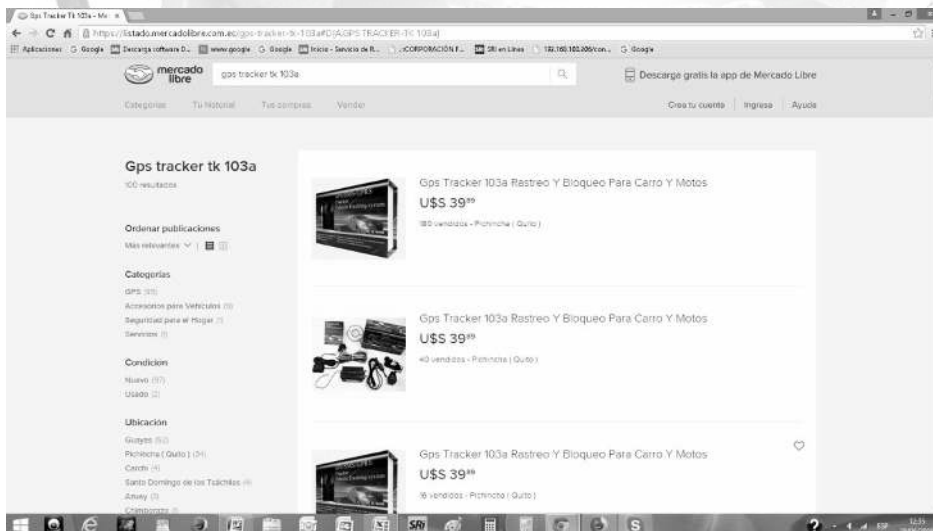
Gps Tracker Tk 103a - Me ×

https://listado.mercadolibre.com.ec/gps-tracker-tk-103a#D[A:GPS TRACKER TK 103a]

Aplicaciones Google Descarga software D... www.google Google Inicio - Servicio de R... ::CORPORACIÓN F... SRI en Línea 192.168.100.100/con... Google

mercado libre

gps tracker tk 103a

Descarga gratis la app de Mercado Libre

Categorías Tu historial Tus compras Vender

Crea tu cuenta Ingresa Ayuda

Gps tracker tk 103a

100 resultados

Ordenar publicaciones

Más relevantes

Categorías

GPS (95)

Accesorios para Vehículos (3)

Seguridad para el Hogar (1)

Servicios (1)

Condición

Nuevo (97)

Usado (2)

Ubicación

Guayas (52)

Pichincha ( Quito ) (34)

Carchi (4)

Santo Domingo de los Tsáchilas (4)

Azuay (3)

Chimborazo (1)

Gps Tracker 103a Rastreo Y Bloqueo Para Carro Y Motos

U$S 39$^{99}$

180 vendidos - Pichincha ( Quito )

Gps Tracker 103a Rastreo Y Bloqueo Para Carro Y Motos

U$S 39$^{99}$

40 vendidos - Pichincha ( Quito )

Gps Tracker 103a Rastreo Y Bloqueo Para Carro Y Motos

U$S 39$^{99}$

16 vendidos - Pichincha ( Quito )

ESP 12:35